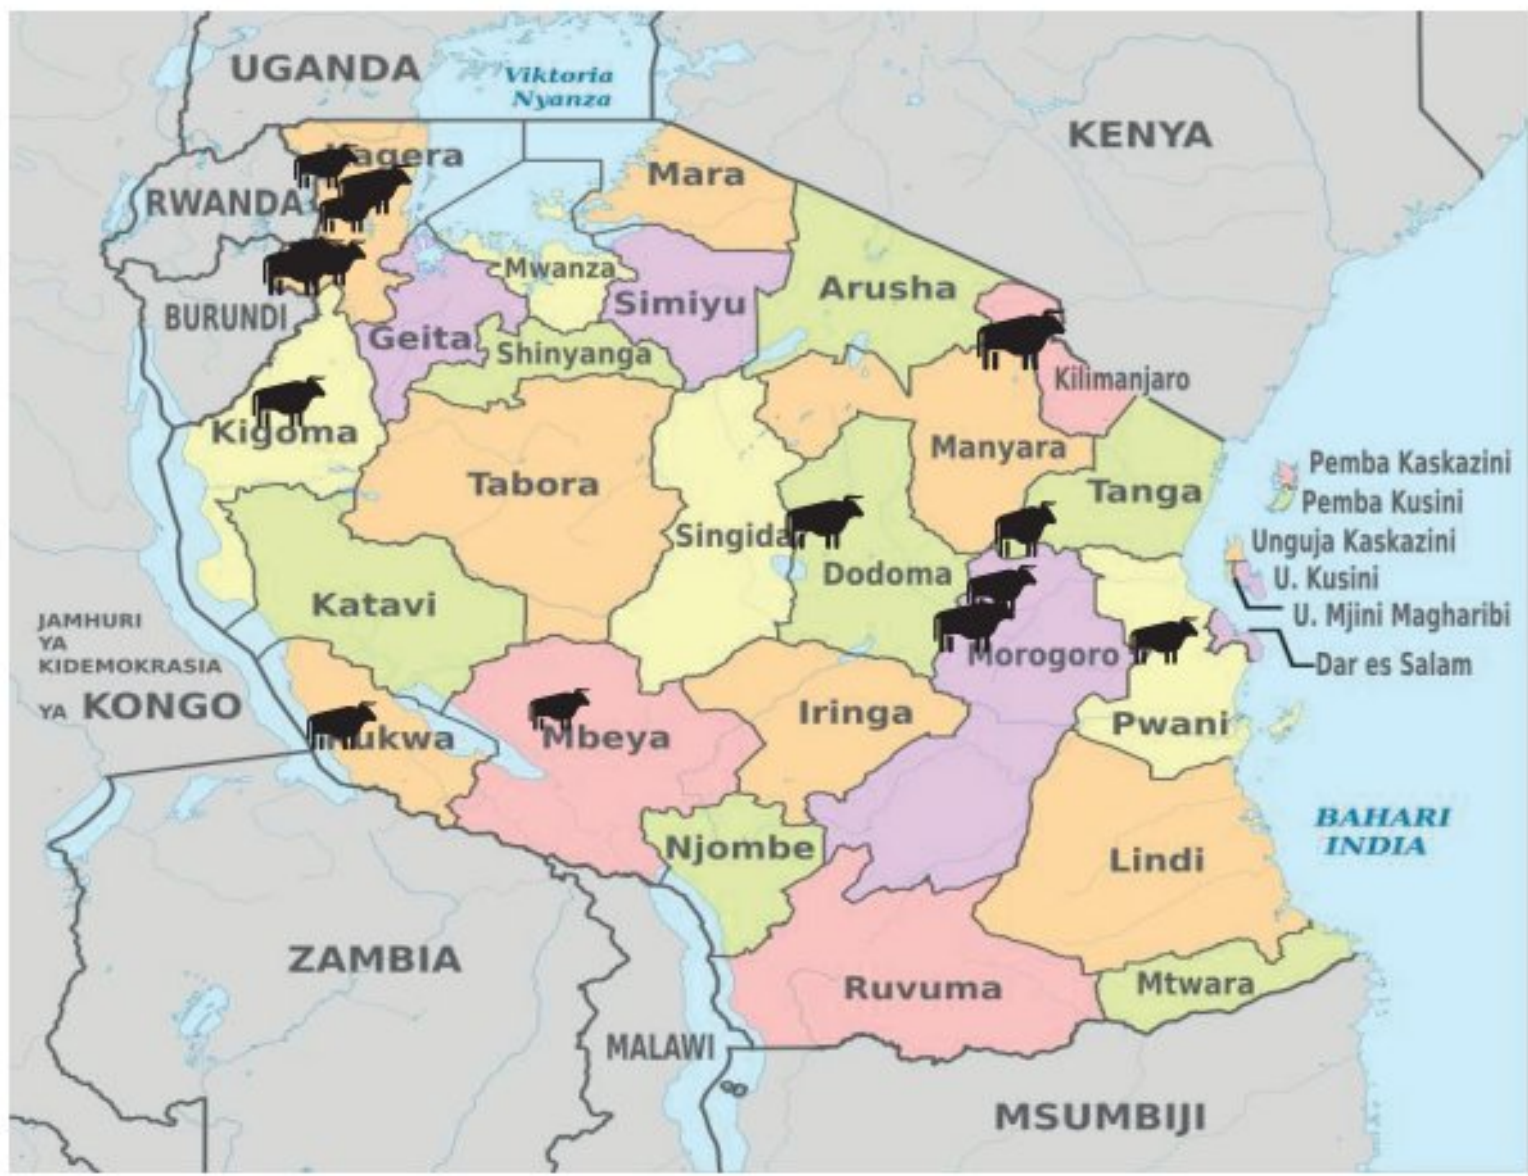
UGANDA
Viktoria Nyanza
KENYA
Kagera
Mara
RWANDA
Mwanza
Simiyu
Arusha
BURUNDI
Geita
Shinyanga
Kilimanjaro
Kigoma
Manyara
Tabora
Pemba Kaskazini
Pemba Kusini
Tanga
Singida
Unguja Kaskazini
Dodoma
U. Kusini
U. Mjini Magharibi
Katavi
JAMHURI YA KIDEMOKRASIA YA KONGO
Morogoro
Dar es Salam
Rukwa
Mbeya
Iringa
Pwani
BAHARI INDIA
Njombe
Lindi
ZAMBIA
Ruvuma
Mtwara
MALAWI
MSUMBIJI